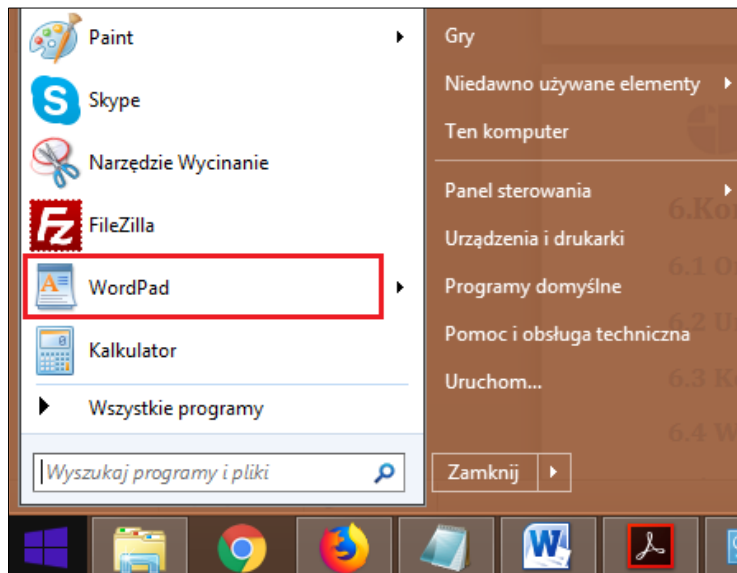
Paint
Skype
Narzędzie Wycinanie
FileZilla
WordPad
Kalkulator
Wszystkie programy
Wyszukaj programy i pliki

Gry
Niedawno używane elementy
Ten komputer
Panel sterowania
Urządzenia i drukarki
Programy domyślne
Pomoc i obsługa techniczna
Uruchom...
Zamknij

6.Ko
6.1 O
6.2 U
6.3 K
6.4 W